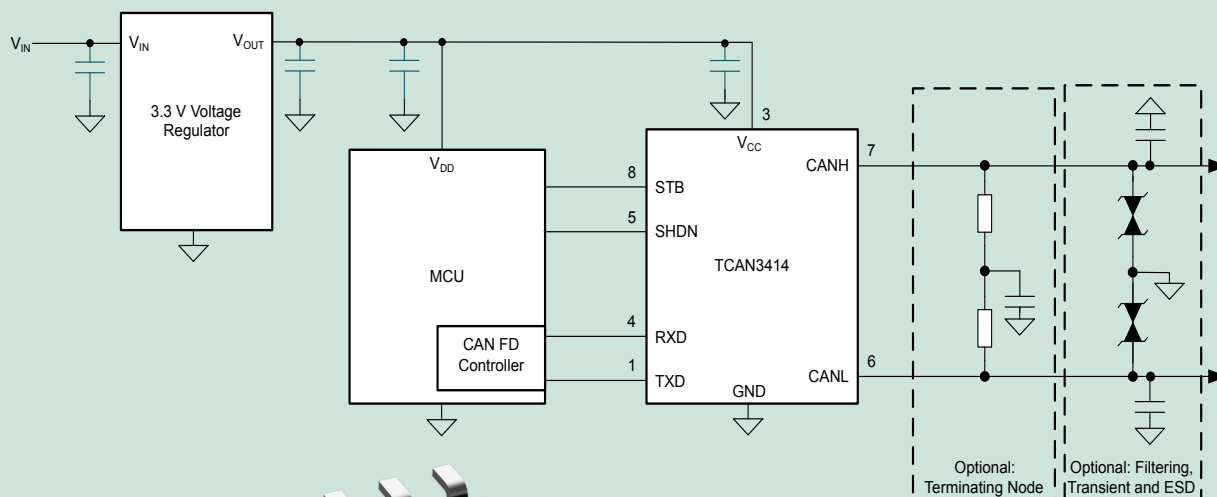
$V_{IN}$

$V_{IN}$

$V_{OUT}$

3.3 V Voltage Regulator

3

$V_{CC}$

$V_{DD}$

7

CANH

8

STB

5

SHDN

MCU

TCAN3414

4

RXD

CAN FD Controller

1

TXD

GND

CANL

6

Optional: Terminating Node

Optional: Filtering, Transient and ESD